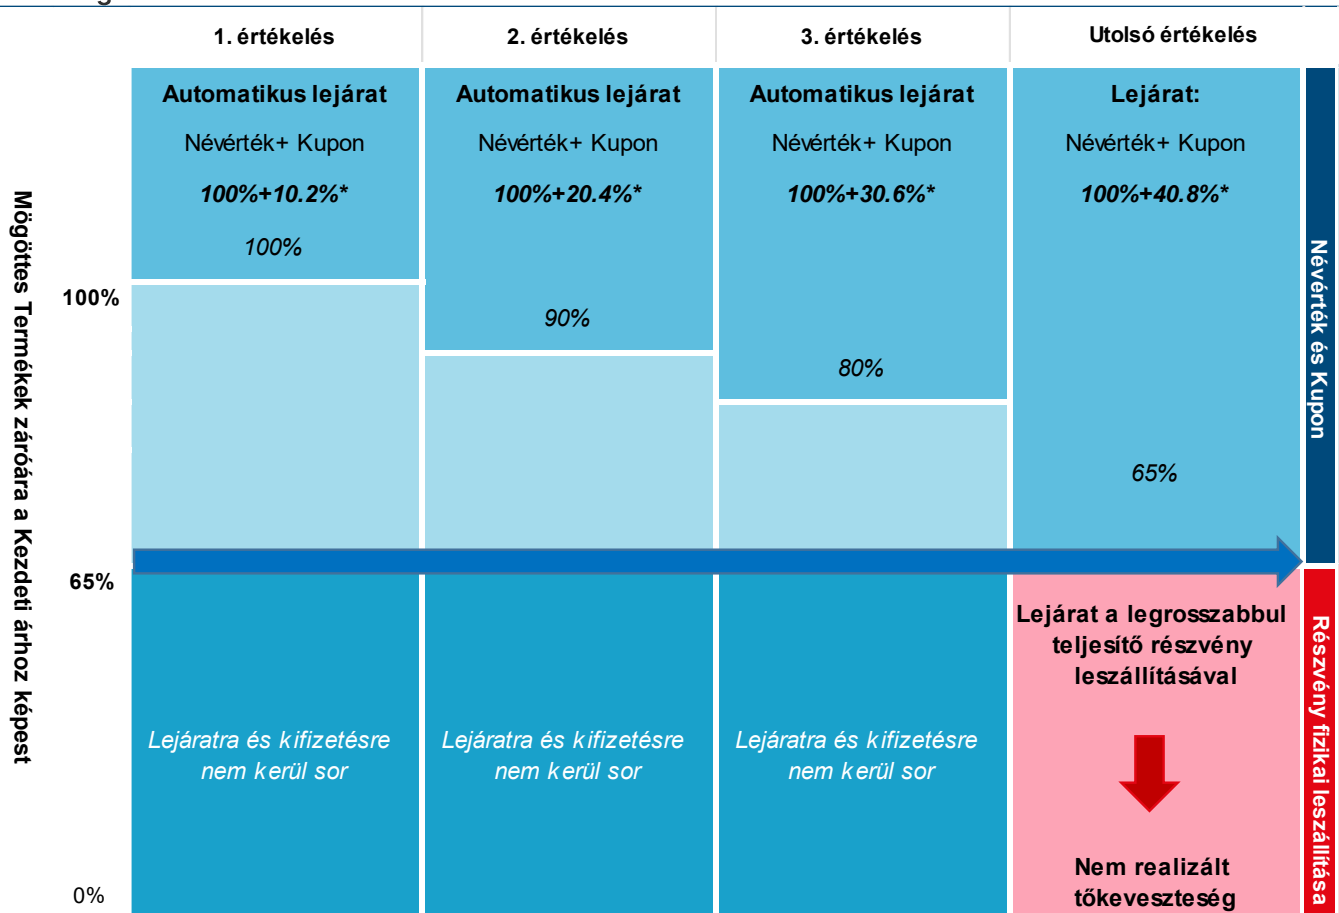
| 1. értékelés | 2. értékelés | 3. értékelés | Utolsó értékelés |
|---|---|---|---|
| **Automatikus lejárat** Névérték+ Kupon ***100%+10.2%**** *100%* | **Automatikus lejárat** Névérték+ Kupon ***100%+20.4%**** *90%* | **Automatikus lejárat** Névérték+ Kupon ***100%+30.6%**** *80%* | **Lejárat:** Névérték+ Kupon ***100%+40.8%**** *65%* |
| *Lejáratra és kifizetésre nem kerül sor* | *Lejáratra és kifizetésre nem kerül sor* | *Lejáratra és kifizetésre nem kerül sor* | **Lejárat a legrosszabbul teljesítő részvény leszállításával** **Nem realizált tőkeveszteség** |

Mögöttes Termékek záróára a Kezdeti árhoz képest

100%

65%

0%

Névérték és Kupon

Részvény fizikai leszállítása